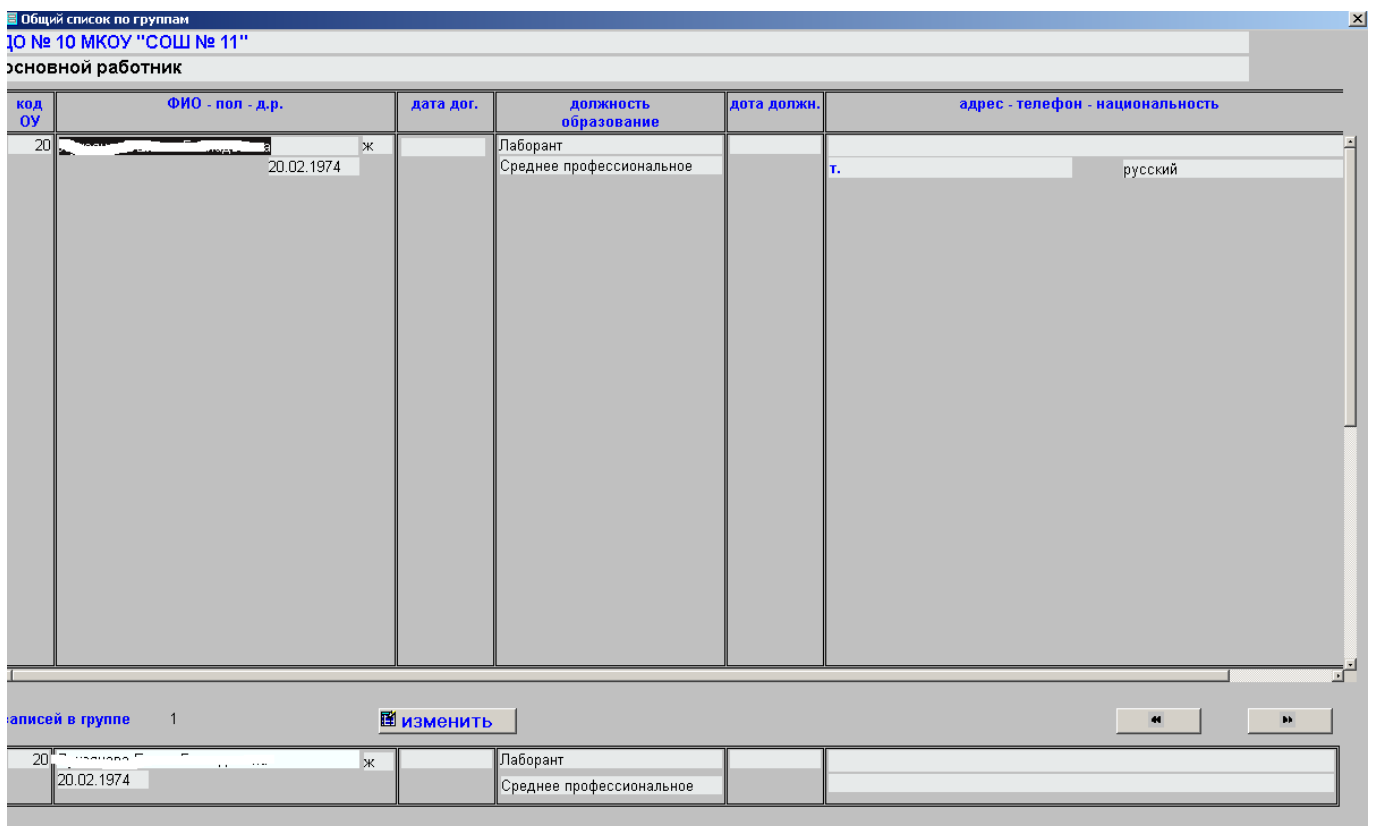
Общий список по группам

ДО № 10 МКОУ "СОШ № 11"

основной работник

| код ОУ | ФИО - пол - д.р. | дата дог. | должность образование | дота должн. | адрес - телефон - национальность |
|---|---|---|---|---|---|
| 20 | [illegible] ж 20.02.1974 | | Лаборант Среднее профессиональное | | т. русский |

записей в группе 1

изменить

| 20 | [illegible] ж 20.02.1974 | | Лаборант Среднее профессиональное | | |
|---|---|---|---|---|---|